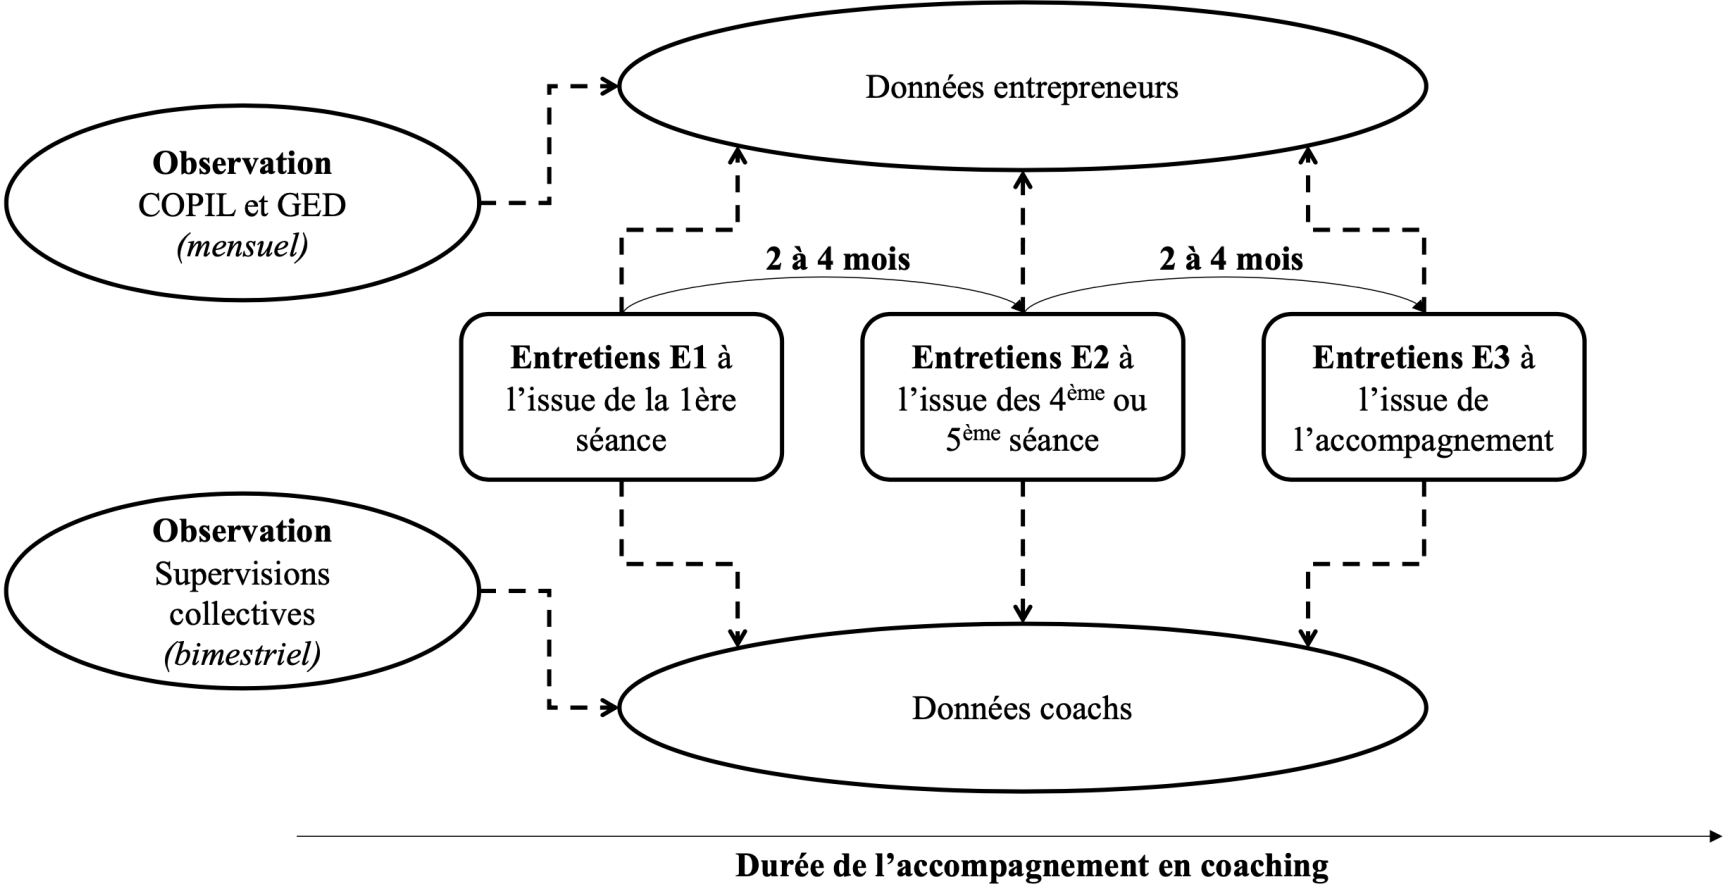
Données entrepreneurs

**Observation**
COPIL et GED
*(mensuel)*

2 à 4 mois

2 à 4 mois

**Entretiens E1** à l'issue de la 1ère séance

**Entretiens E2** à l'issue des 4$^{ème}$ ou 5$^{ème}$ séance

**Entretiens E3** à l'issue de l'accompagnement

**Observation**
Supervisions collectives
*(bimestriel)*

Données coachs

**Durée de l'accompagnement en coaching**